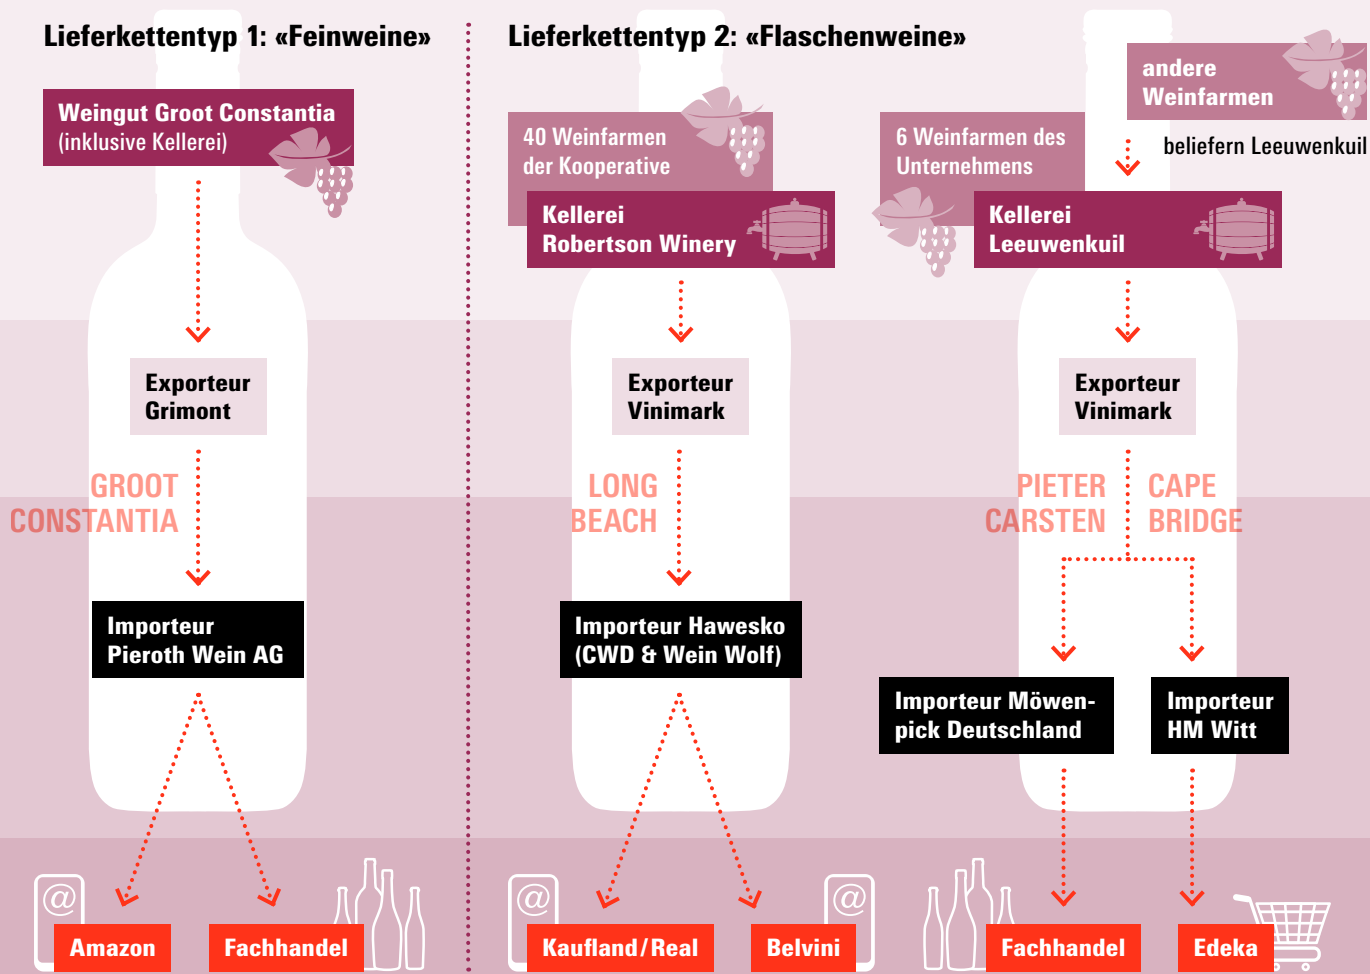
Lieferkettentyp 1: «Feinweine»

Weingut Groot Constantia (inklusive Kellerei)

Exporteur Grimont

GROOT CONSTANTIA

Importeur Pieroth Wein AG

@

Amazon

Fachhandel

Lieferkettentyp 2: «Flaschenweine»

40 Weinfarmen der Kooperative

Kellerei Robertson Winery

Exporteur Vinimark

LONG BEACH

Importeur Hawesko (CWD & Wein Wolf)

@

Kaufland/Real

@

Belvini

andere Weinfarmen

beliefern Leeuwenkuil

6 Weinfarmen des Unternehmens

Kellerei Leeuwenkuil

Exporteur Vinimark

PIETER CARSTEN

CAPE BRIDGE

Importeur Mövenpick Deutschland

Importeur HM Witt

Fachhandel

Edeka